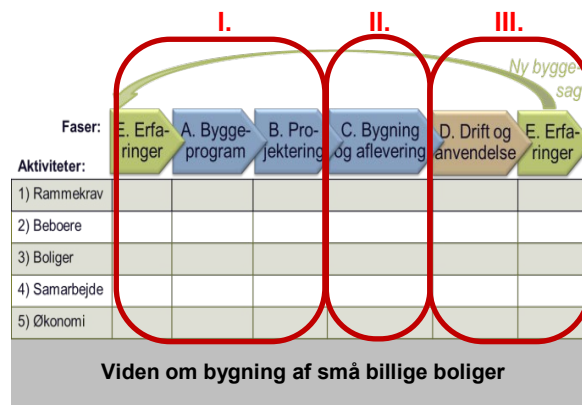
I.

II.

III.

Ny bygge
sag

Faser:

Aktiviteter:

E. Erfaringer

A. Byggeprogram

B. Projektering

C. Bygning og aflevering

D. Drift og anvendelse

E. Erfaringer

1) Rammekrav

2) Beboere

3) Boliger

4) Samarbejde

5) Økonomi

Viden om bygning af små billige boliger